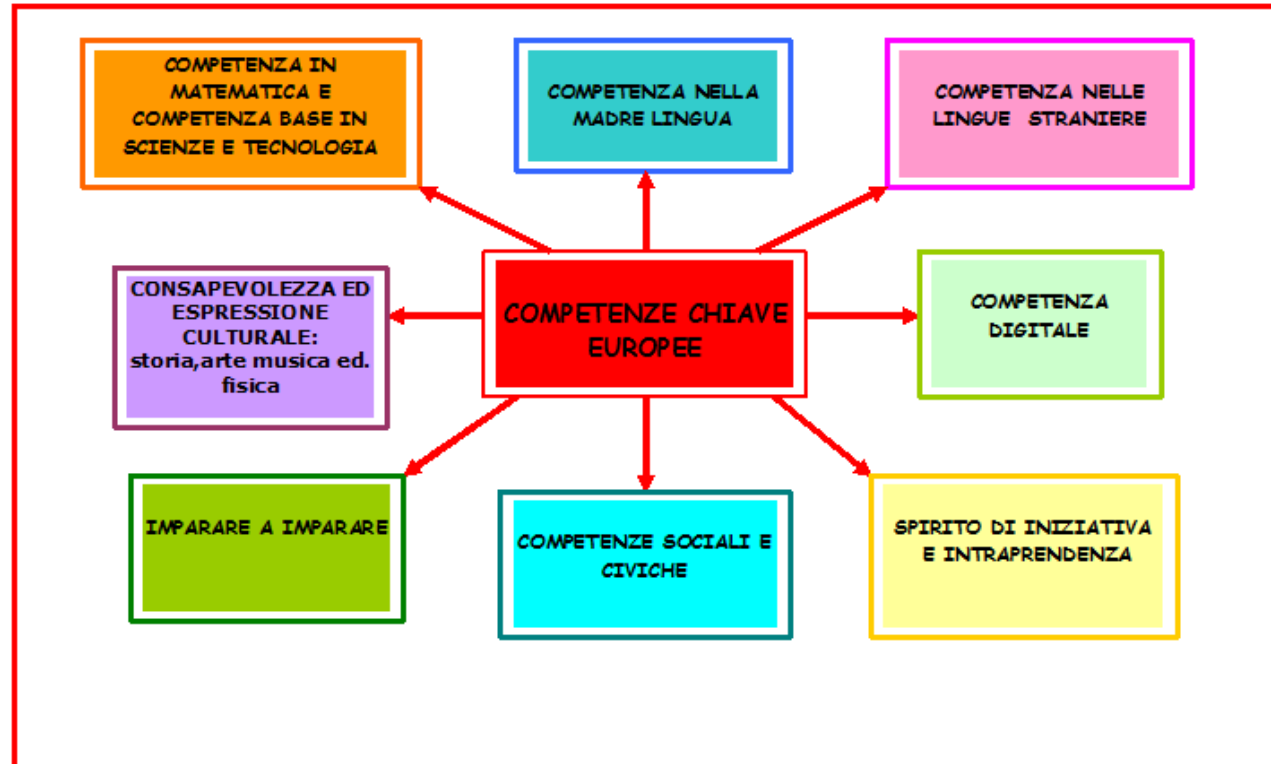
COMPETENZA IN MATEMATICA E COMPETENZA BASE IN SCIENZE E TECNOLOGIA

COMPETENZA NELLA MADRE LINGUA

COMPETENZA NELLE LINGUE STRANIERE

CONSAPEVOLEZZA ED ESPRESSIONE CULTURALE: storia,arte musica ed. fisica

COMPETENZE CHIAVE EUROPEE

COMPETENZA DIGITALE

IMPARARE A IMPARARE

COMPETENZE SOCIALI E CIVICHE

SPIRITO DI INIZIATIVA E INTRAPRENDENZA